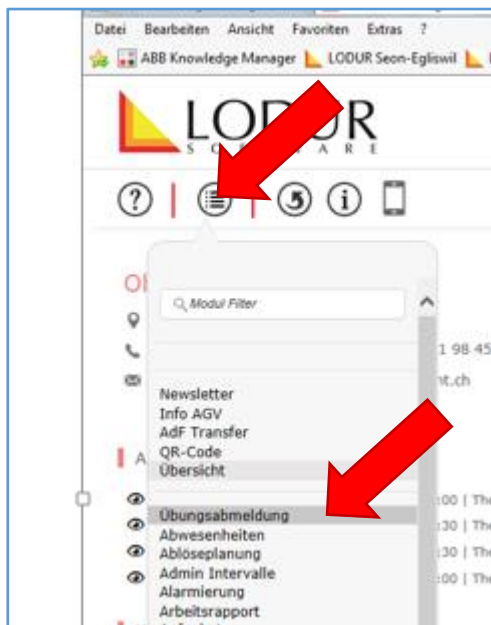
Datei Bearbeiten Ansicht Favoriten Extras ?

ABB Knowledge Manager LODUR Seon-Egliswil

LODUR
SOFTWARE

Ol

1 98 45

nt.ch

A

:00 | The
:30 | The
:30 | The
:00 | The

Modul Filter

Newsletter
Info AGV
AdF Transfer
QR-Code
Übersicht

Übungsabmeldung
Abwesenheiten
Ablöseplanung
Admin Intervalle
Alarmierung
Arbeitsrapport